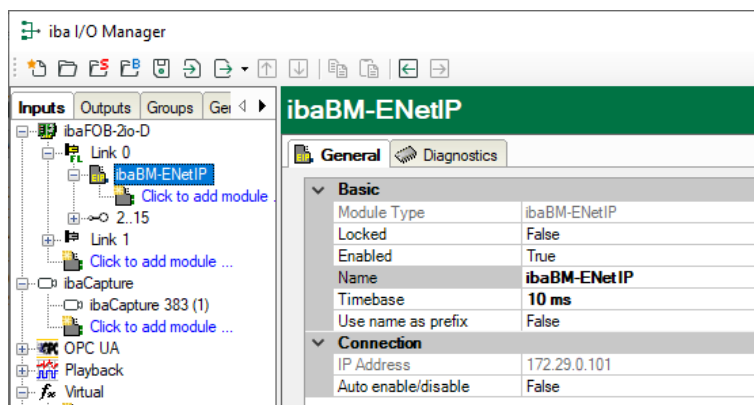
iba I/O Manager

Inputs | Outputs | Groups | Ge

ibaFOB-2io-D
Link 0
ibaBM-ENetIP
Click to add module ...
2..15
Link 1
Click to add module ...
ibaCapture
ibaCapture 383 (1)
Click to add module ...
OPC UA
Playback
Virtual

ibaBM-ENetIP

General | Diagnostics

| Basic | |
|---|---|
| Module Type | ibaBM-ENetIP |
| Locked | False |
| Enabled | True |
| Name | ibaBM-ENetIP |
| Timebase | 10 ms |
| Use name as prefix | False |
| Connection | |
| IP Address | 172.29.0.101 |
| Auto enable/disable | False |